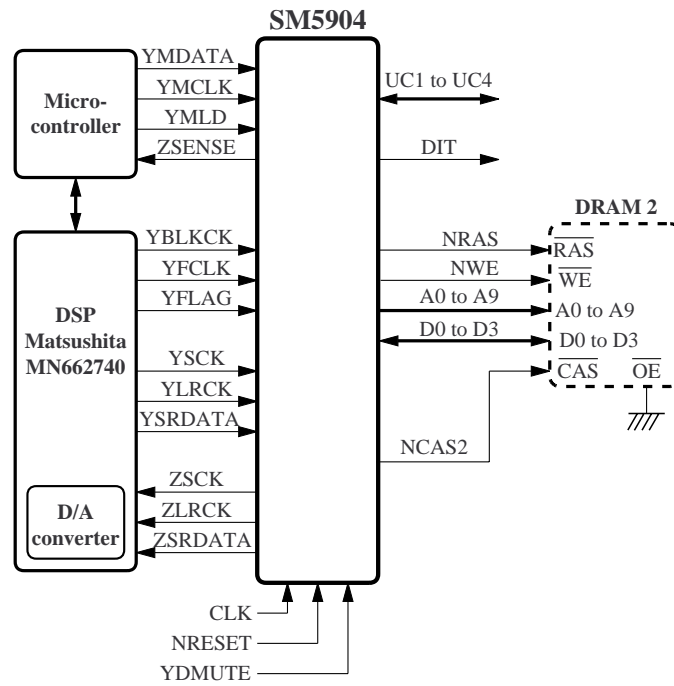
SM5904

Micro-controller

YMDATA
YMCLK
YMLD
ZSENSE

UC1 to UC4
DIT

DRAM 2

DSP Matsushita MN662740

YBLKCK
YFCLK
YFLAG
YSCK
YLRCK
YSRDATA

NRAS
NWE
A0 to A9
D0 to D3

$\overline{RAS}$
$\overline{WE}$
A0 to A9
D0 to D3
$\overline{CAS}$ $\overline{OE}$

NCAS2

D/A converter

ZSCK
ZLRCK
ZSRDATA

CLK
NRESET
YDMUTE